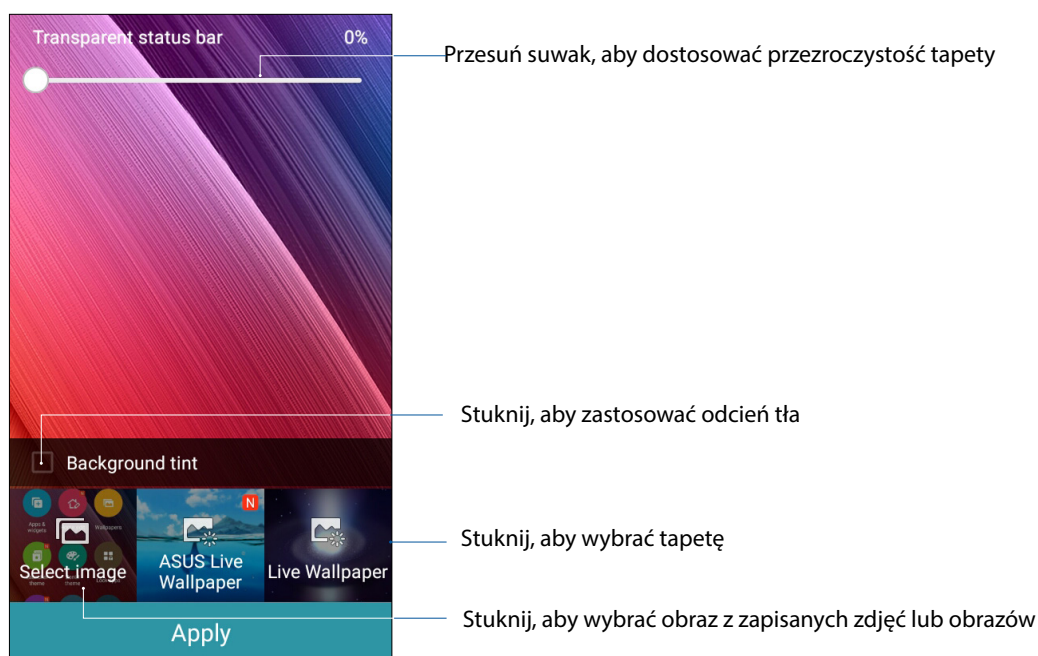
Transparent status bar
0%
Przesuń suwak, aby dostosować przezroczystość tapety
Stuknij, aby zastosować odcień tła
Background tint
Apps & widgets
Wallpapers
N
Select image
ASUS Live Wallpaper
Live Wallpaper
Stuknij, aby wybrać tapetę
Stuknij, aby wybrać obraz z zapisanych zdjęć lub obrazów
Apply